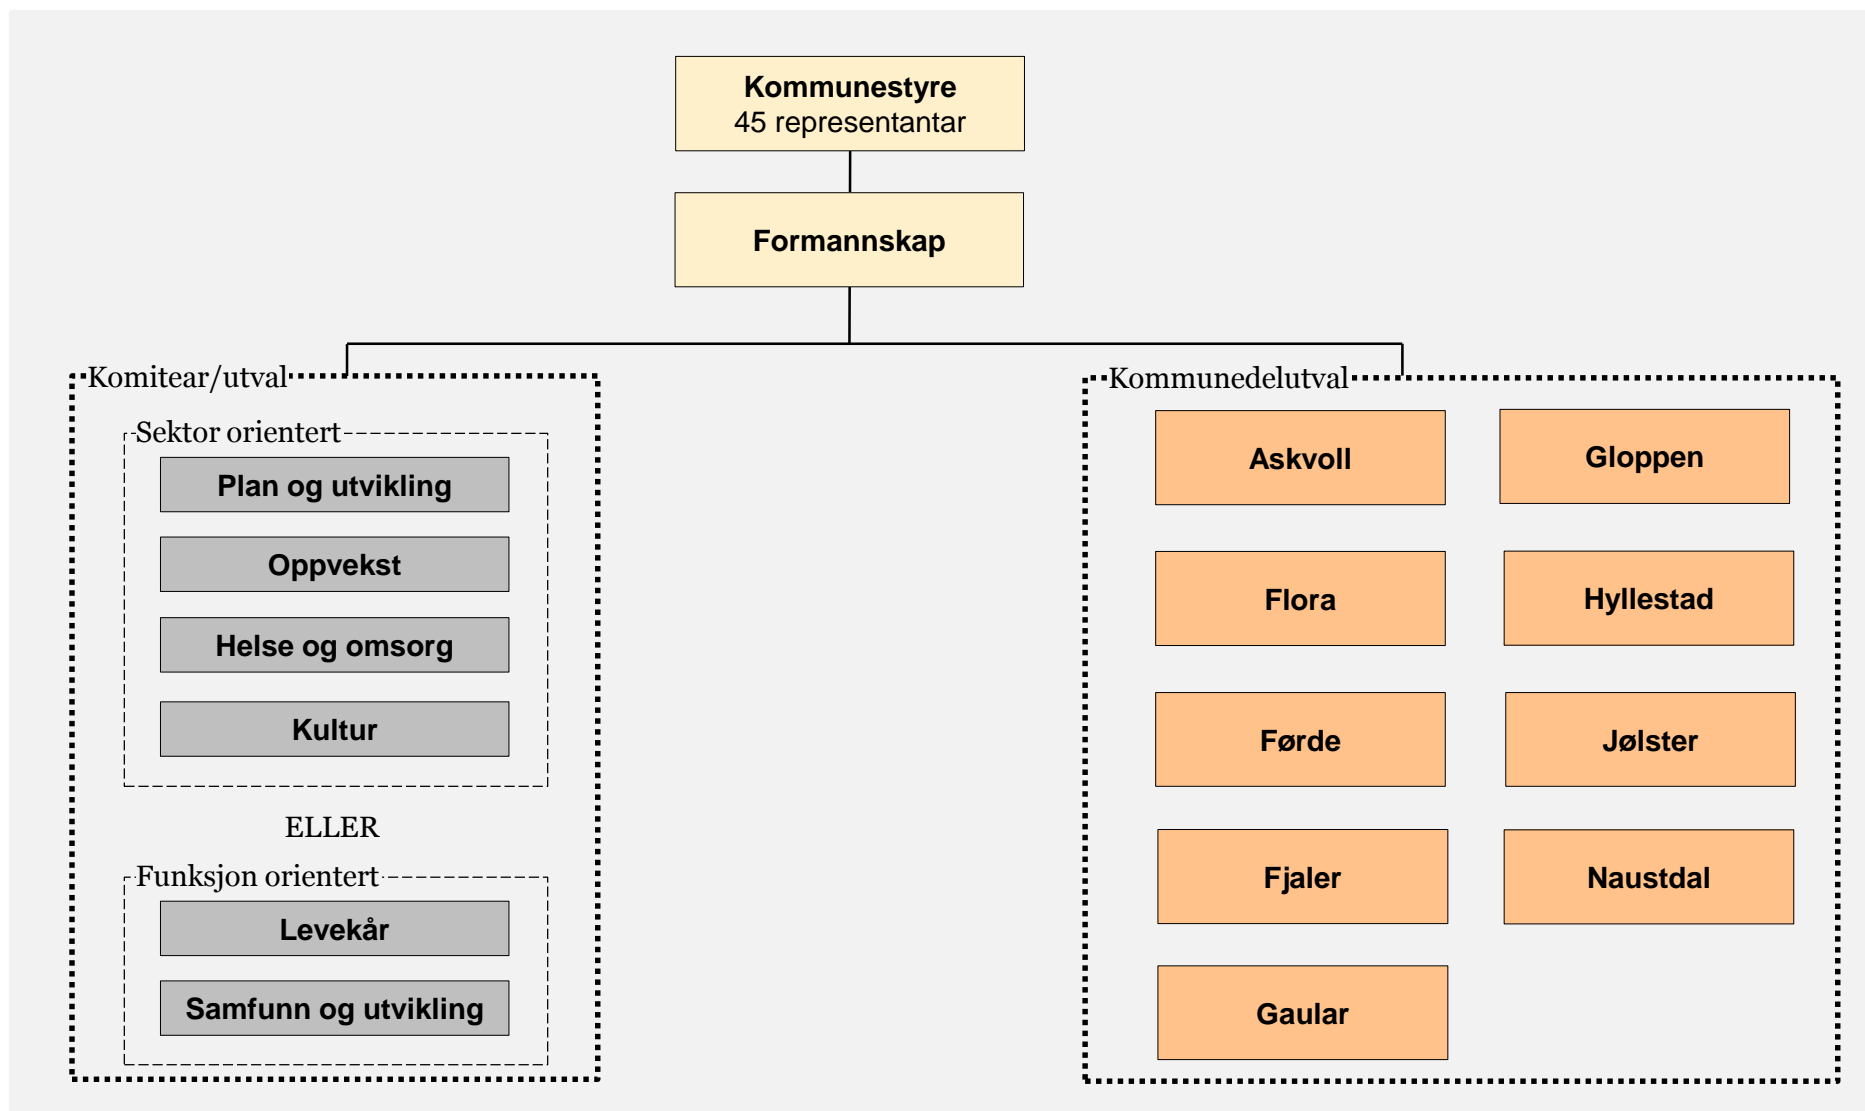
Kommunestyre
45 representantar

Formannskap

Komitear/utval

Sektor orientert

Plan og utvikling

Oppvekst

Helse og omsorg

Kultur

ELLER

Funksjon orientert

Levekår

Samfunn og utvikling

Kommunedelutval

Askvoll

Gloppen

Flora

Hyllestad

Førde

Jølster

Fjaler

Naustdal

Gaular